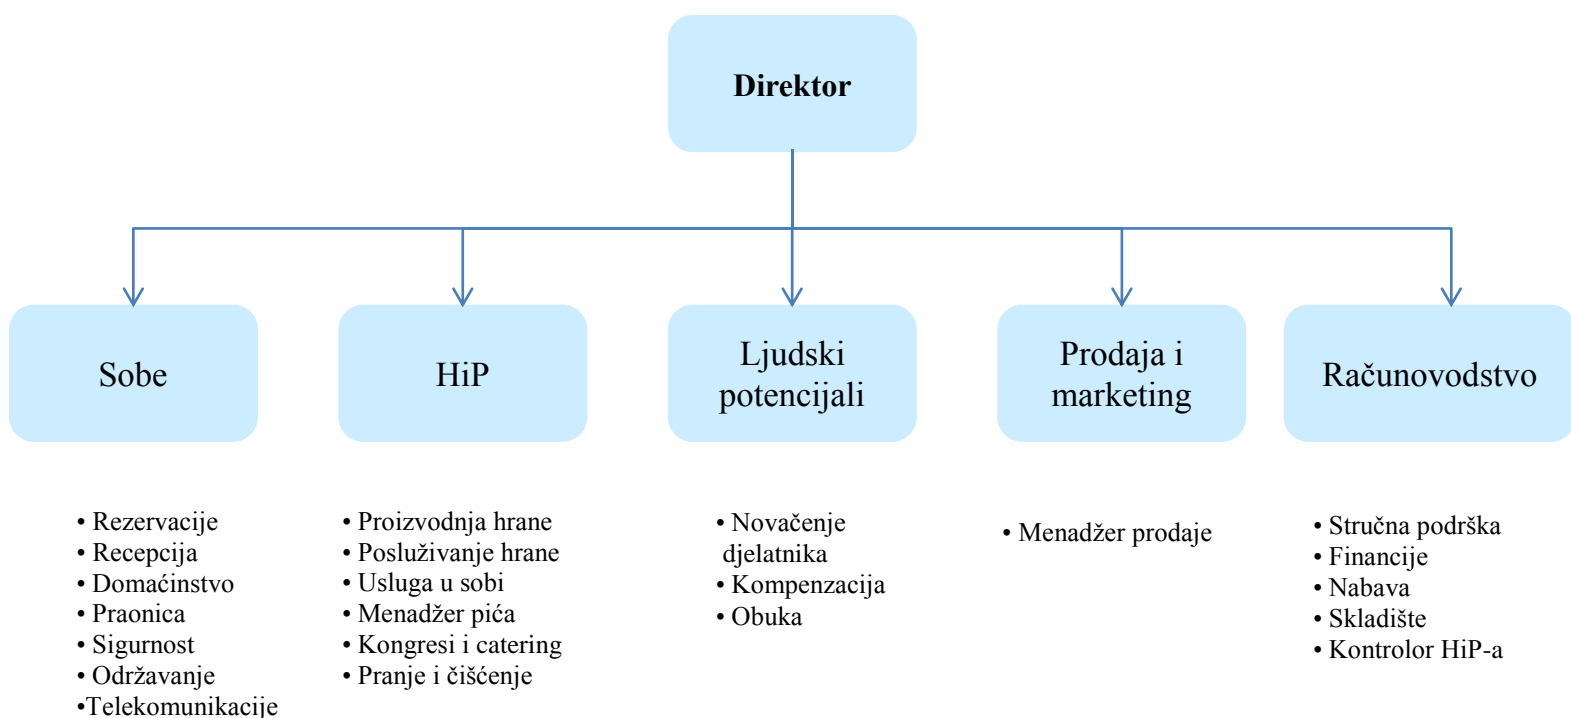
Direktor

Sobe

HiP

Ljudski potencijali

Prodaja i marketing

Računovodstvo

• Rezervacije
• Recepcija
• Domaćinstvo
• Praonica
• Sigurnost
• Održavanje
•Telekomunikacije

• Proizvodnja hrane
• Posluživanje hrane
• Usluga u sobi
• Menadžer pića
• Kongresi i catering
• Pranje i čišćenje

• Novačenje djelatnika
• Kompenzacija
• Obuka

• Menadžer prodaje

• Stručna podrška
• Financije
• Nabava
• Skladište
• Kontrolor HiP-a